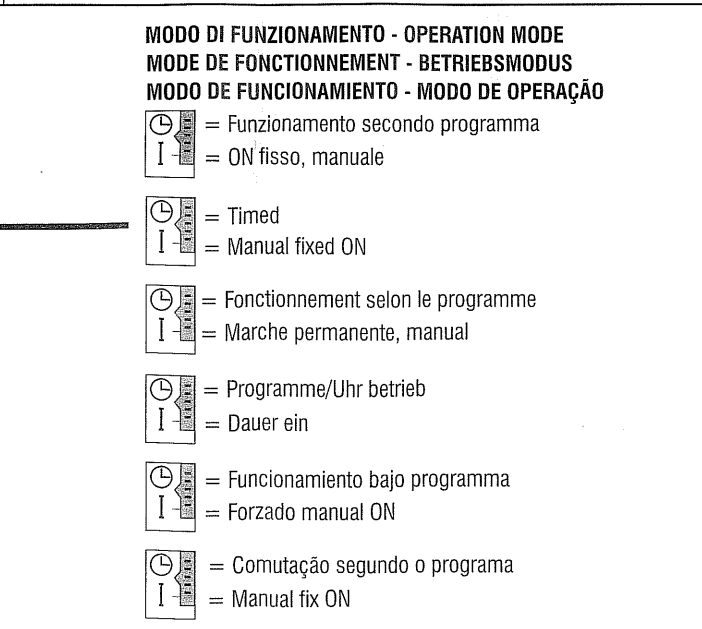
MODO DI FUNZIONAMENTO - OPERATION MODE
MODE DE FONCTIONNEMENT - BETRIEBSMODUS
MODO DE FUNCIONAMIENTO - MODO DE OPERAÇÃO

I = Funzionamento secondo programma
= ON fisso, manuale

I = Timed
= Manual fixed ON

I = Fonctionnement selon le programme
= Marche permanente, manual

I = Programme/Uhr betrieb
= Dauer ein

I = Funcionamiento bajo programma
= Forzado manual ON

I = Comutação segundo o programa
= Manual fix ON